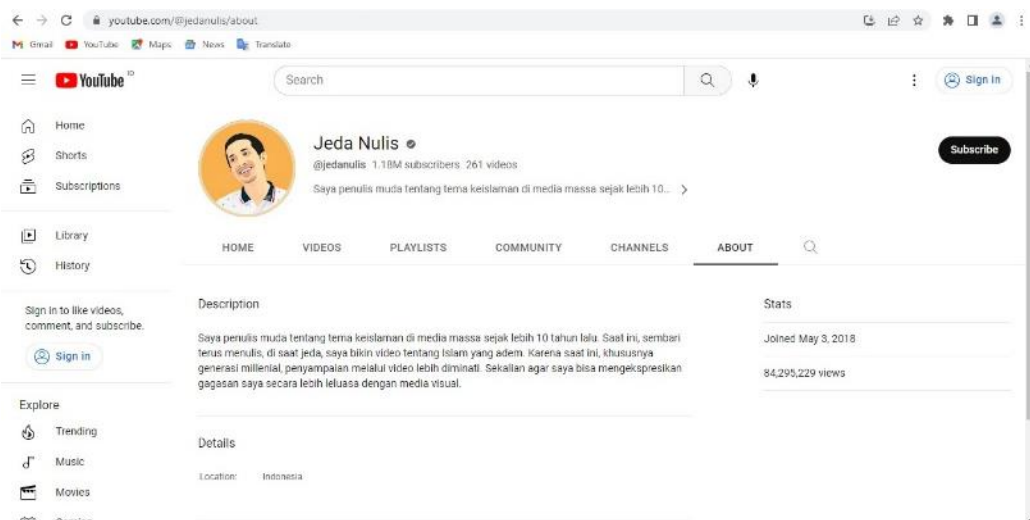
youtube.com/@jedanulis/about

Gmail YouTube Maps News Translate

YouTube ID

Search

Sign in

Home
Shorts
Subscriptions

Library
History

Sign in to like videos, comment, and subscribe.

Sign in

Explore
Trending
Music
Movies

Jeda Nulis

@jedanulis 1.18M subscribers 261 videos

Saya penulis muda tentang tema keislaman di media massa sejak lebih 10...

Subscribe

HOME VIDEOS PLAYLISTS COMMUNITY CHANNELS ABOUT

Description

Saya penulis muda tentang tema keislaman di media massa sejak lebih 10 tahun lalu. Saat ini, sembari terus menulis, di saat jeda, saya bikin video tentang Islam yang adem. Karena saat ini, khususnya generasi millenial, penyampaian melalui video lebih diminati. Sekalian agar saya bisa mengekspresikan gagasan saya secara lebih leluasa dengan media visual.

Details

Location: Indonesia

Stats

Joined May 3, 2018

84,295,229 views